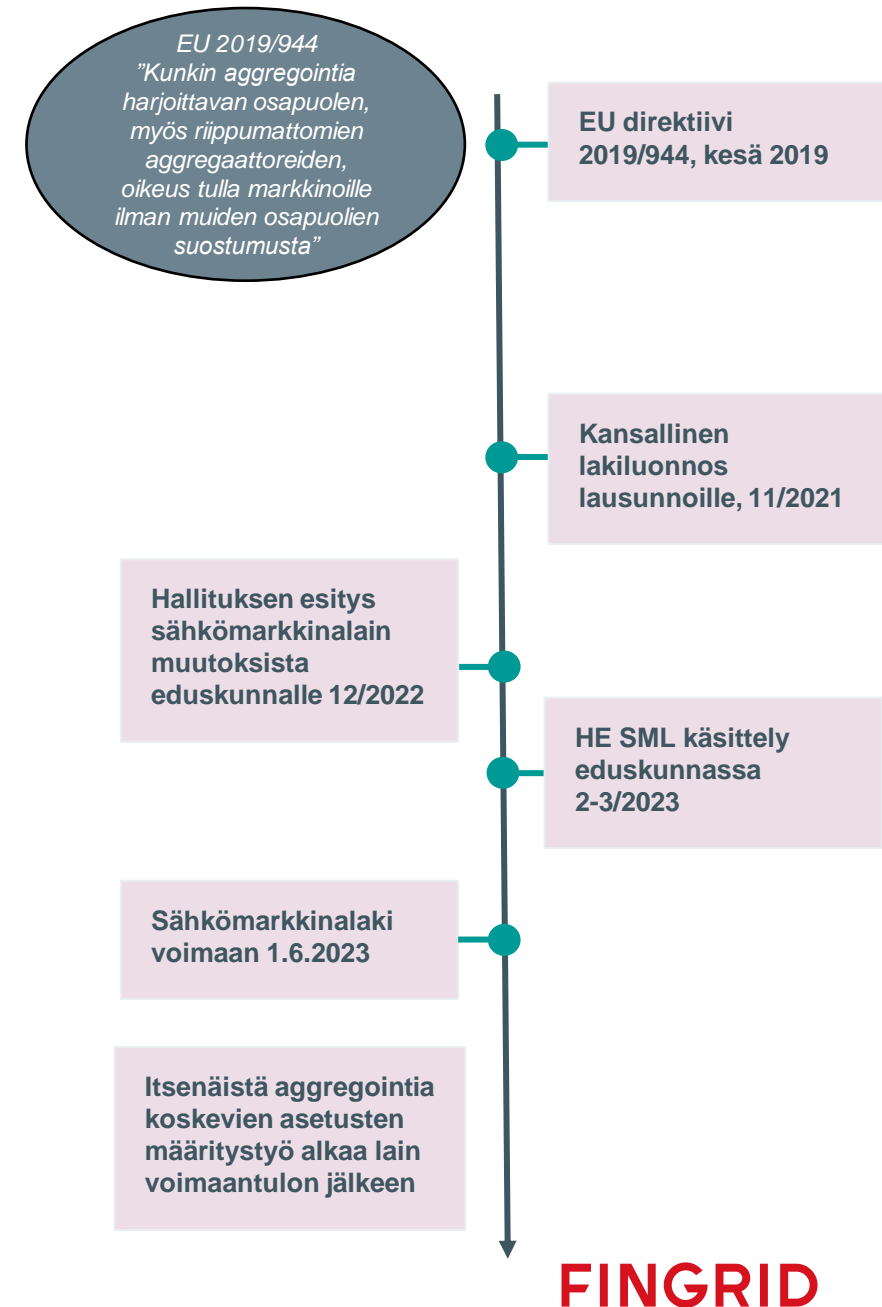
EU 2019/944
”Kunkin aggregointia harjoittavan osapuolen, myös riippumattomien aggregaattoreiden, oikeus tulla markkinoille ilman muiden osapuolien suostumusta”

EU direktiivi 2019/944, kesä 2019

Kansallinen lakiluonnos lausunnoille, 11/2021

Hallituksen esitys sähkömarkkinalain muutoksista eduskunnalle 12/2022

HE SML käsittely eduskunnassa 2-3/2023

Sähkömarkkinalaki voimaan 1.6.2023

Itsenäistä aggregointia koskevien asetusten määritystyö alkaa lain voimaantulon jälkeen

FINGRID